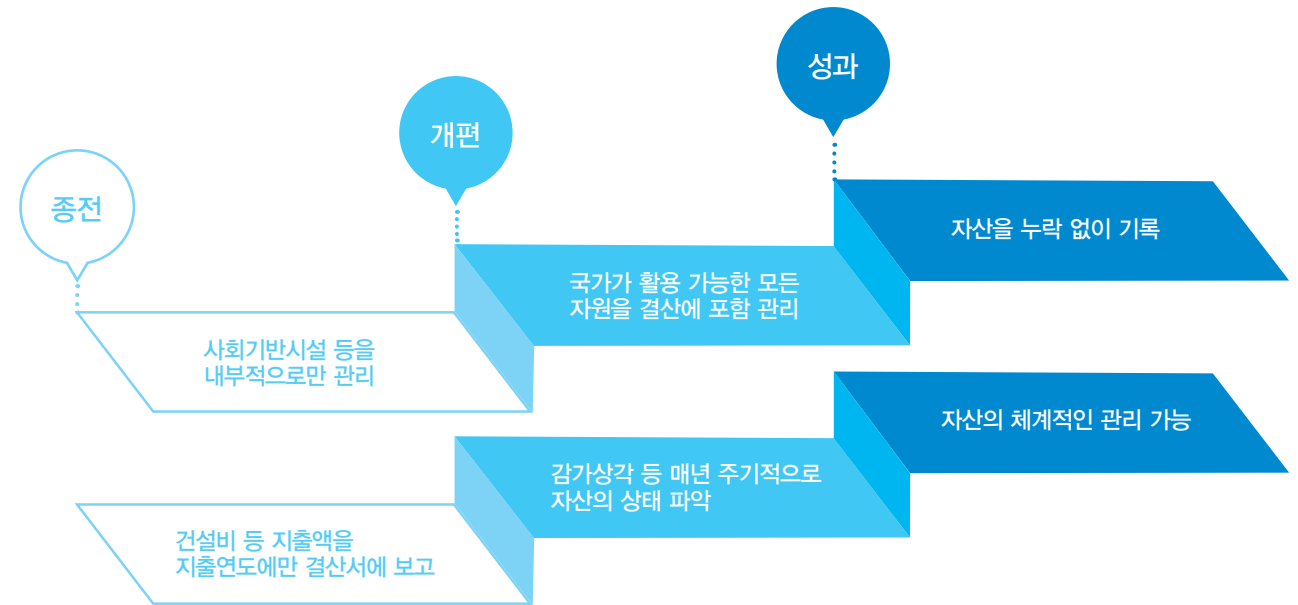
성과

개편

종전

자산을 누락 없이 기록

국가가 활용 가능한 모든 자원을 결산에 포함 관리

사회기반시설 등을 내부적으로만 관리

자산의 체계적인 관리 가능

감가상각 등 매년 주기적으로 자산의 상태 파악

건설비 등 지출액을 지출연도에만 결산서에 보고